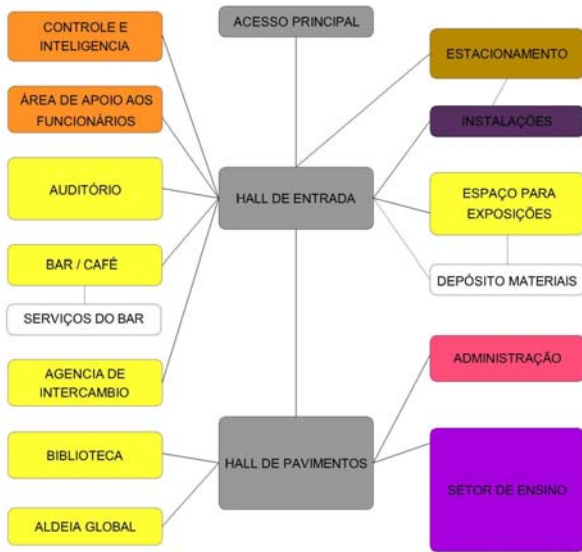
CONTROLE E INTELIGENCIA

ACESSO PRINCIPAL

ESTACIONAMENTO

ÁREA DE APOIO AOS FUNCIONÁRIOS

INSTALAÇÕES

AUDITÓRIO

HALL DE ENTRADA

ESPAÇO PARA EXPOSIÇÕES

BAR / CAFÉ

DEPÓSITO MATERIAIS

SERVIÇOS DO BAR

AGENCIA DE INTERCAMBIO

ADMINISTRAÇÃO

BIBLIOTECA

HALL DE PAVIMENTOS

SETOR DE ENSINO

ALDEIA GLOBAL